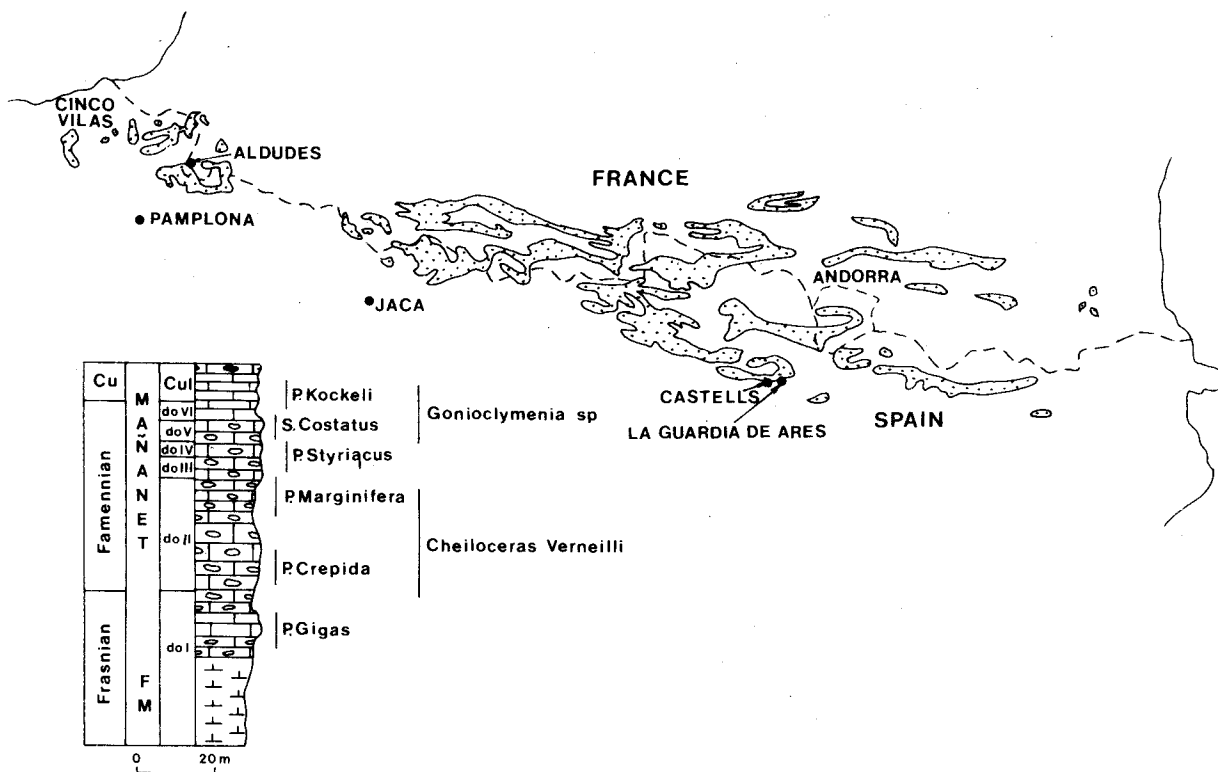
CINCO VILAS
ALDUDES
FRANCE
PAMPLONA
JACA
ANDORRA
CASTELLS
LA GUARDIA DE ARES
SPAIN

Cu
Famennian
Frasnian
MAÑANET FM
Cul
do VI
do V
do IV
do III
do II
do I
P. Kockeli
S. Costatus
P. Styriacus
P. Marginifera
P. Crepida
P. Gigas
Gonioclymenia sp
Cheiloceras Verneilli
0
20 m